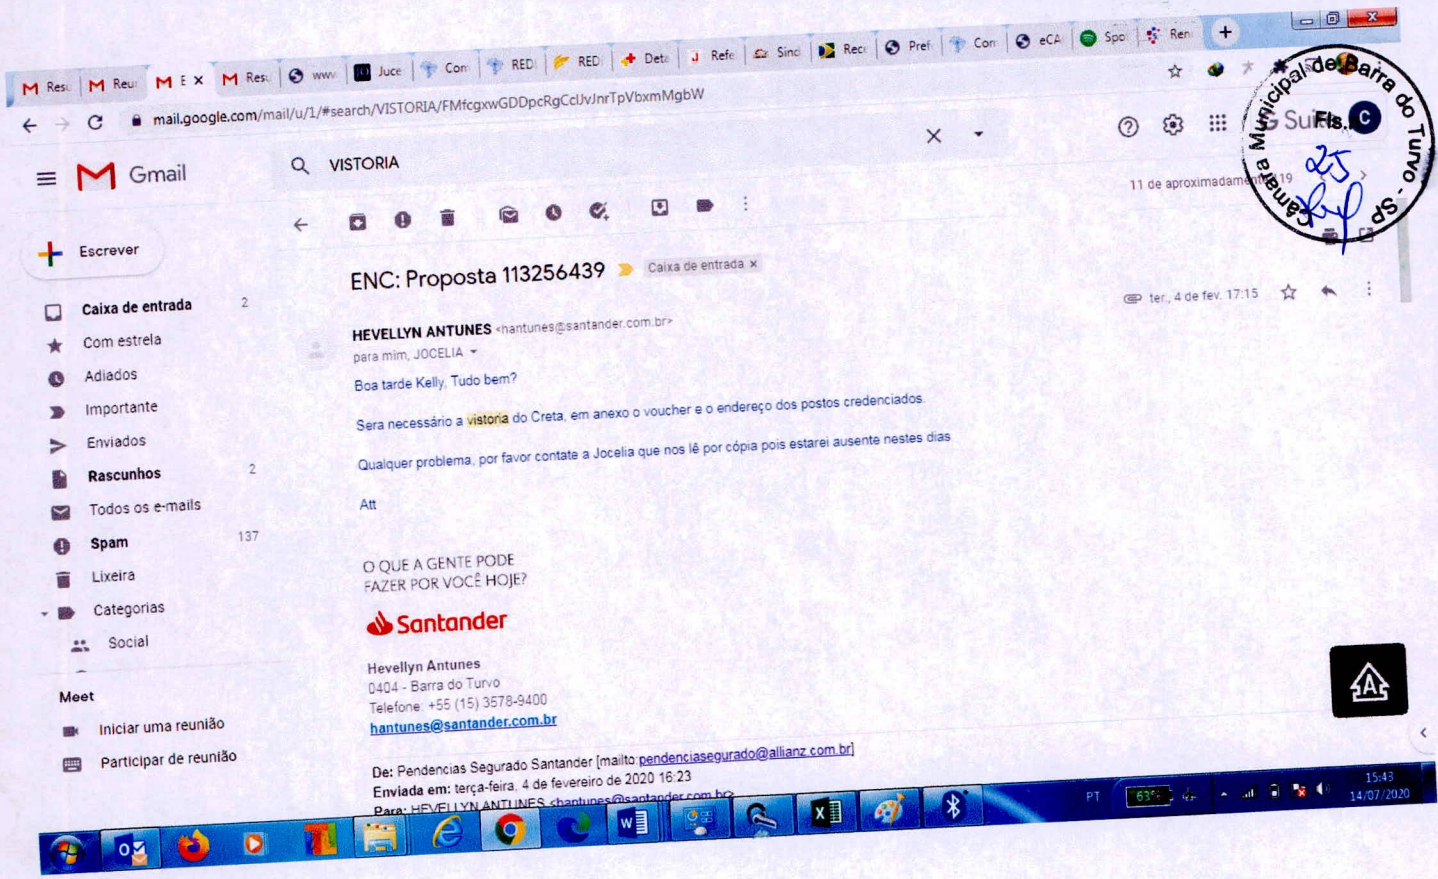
M Resu | M Reur | M E × | M Resu | www | Juce | Com | RED | RED | Deta | Refe | Sinc | Rece | Pref | Com | eCA | Spo | Ren | +

mail.google.com/mail/u/1/#search/VISTORIA/FMfcgxwGDDpcRgCclJvJnrTpVbxmMgbW

Gmail

VISTORIA

Escrever

Caixa de entrada 2
Com estrela
Adiados
Importante
Enviados
Rascunhos 2
Todos os e-mails
Spam 137
Lixeira
Categorias
Social

Meet
Iniciar uma reunião
Participar de reunião

11 de aproximadamente 19

ENC: Proposta 113256439 Caixa de entrada ×

ter., 4 de fev. 17:15

HEVELLYN ANTUNES <hantunes@santander.com.br>
para mim, JOCELIA

Boa tarde Kelly, Tudo bem?

Sera necessário a vistoria do Creta, em anexo o voucher e o endereço dos postos credenciados.

Qualquer problema, por favor contate a Jocelia que nos lê por cópia pois estarei ausente nestes dias

Att

O QUE A GENTE PODE FAZER POR VOCÊ HOJE?

Santander

Hevellyn Antunes
0404 - Barra do Turvo
Telefone: +55 (15) 3578-9400
hantunes@santander.com.br

De: Pendencias Segurado Santander [mailto:pendenciasegurado@allianz.com.br]
Enviada em: terça-feira, 4 de fevereiro de 2020 16:23
Para: HEVELLYN ANTUNES <hantunes@santander.com.br>

Câmara Municipal de Barra do Turvo - SP
Fls. 25

PT 63% 15:43 14/07/2020